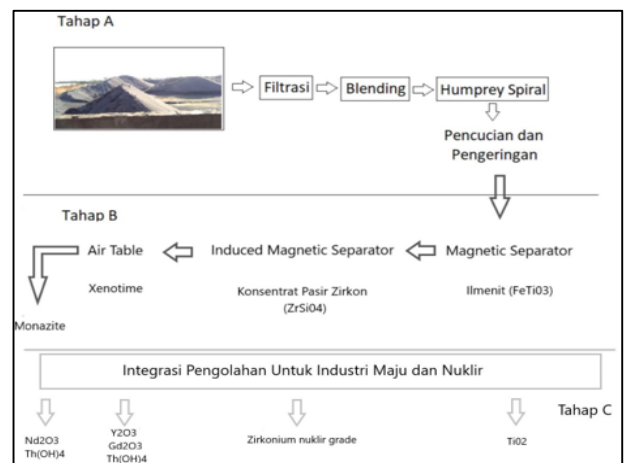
Tahap A

Filtrasi

Blending

Humprey Spiral

Pencucian dan Pengeringan

Tahap B

Air Table

Induced Magnetic Separator

Magnetic Separator

Xenotime

Konsentrat Pasir Zirkon (ZrSi04)

Ilmenit (FeTi03)

Monazite

Integrasi Pengolahan Untuk Industri Maju dan Nuklir

Tahap C

Nd2O3
Th(OH)4

Y2O3
Gd2O3
Th(OH)4

Zirkonium nuklir grade

Ti02